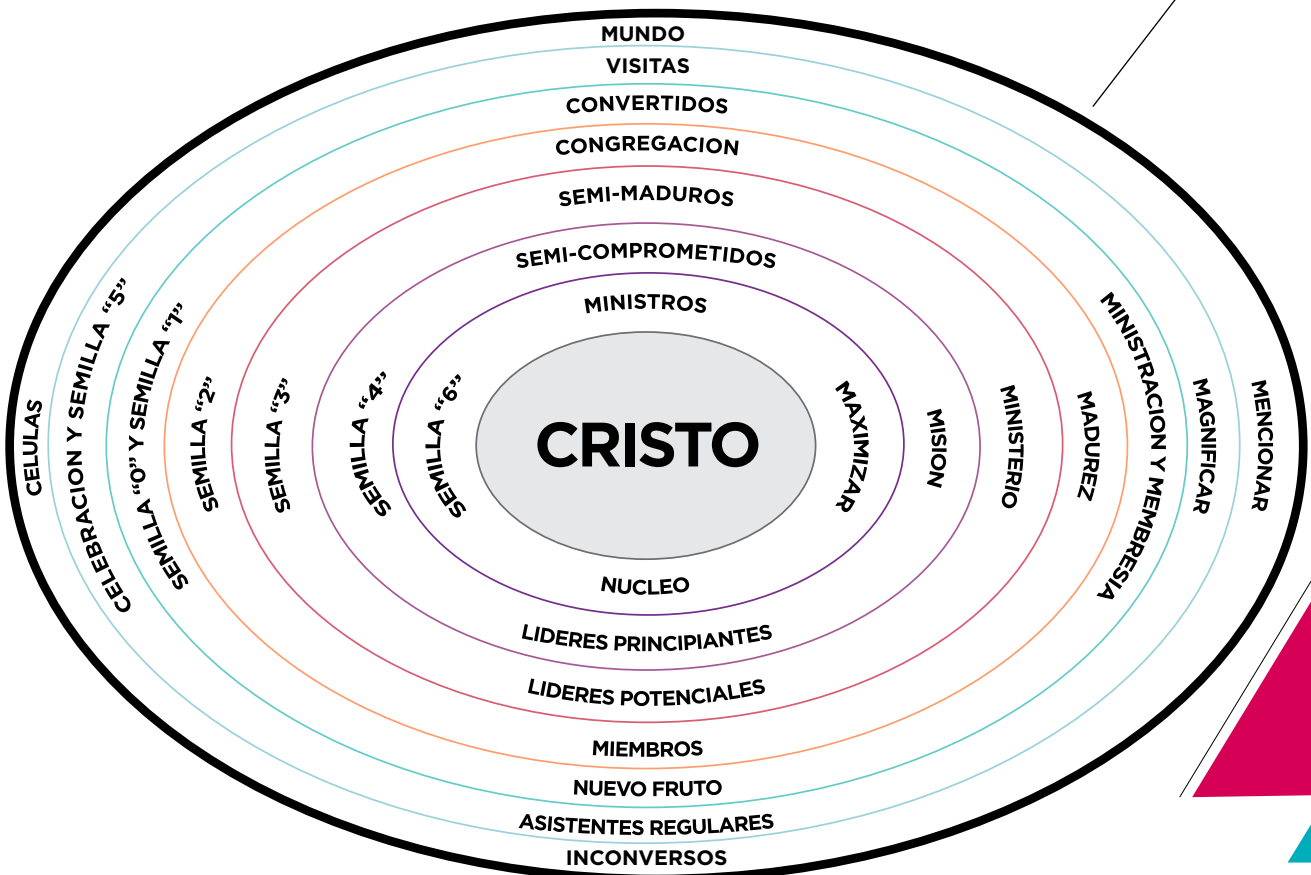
MUNDO
VISITAS
CONVERTIDOS
CONGREGACION
SEMI-MADUROS
SEMI-COMPROMETIDOS
MINISTROS

CELULAS
CELEBRACION Y SEMILLA "5"
SEMILLA "0" Y SEMILLA "1"
SEMILLA "2"
SEMILLA "3"
SEMILLA "4"
SEMILLA "6"

CRISTO

MAXIMIZAR
MISION
MINISTERIO
MADUREZ
MINISTRACION Y MEMBRESIA
MAGNIFICAR
MENCIONAR

NUCLEO
LIDERES PRINCIPIANTES
LIDERES POTENCIALES
MIEMBROS
NUEVO FRUTO
ASISTENTES REGULARES
INCONVERSOS